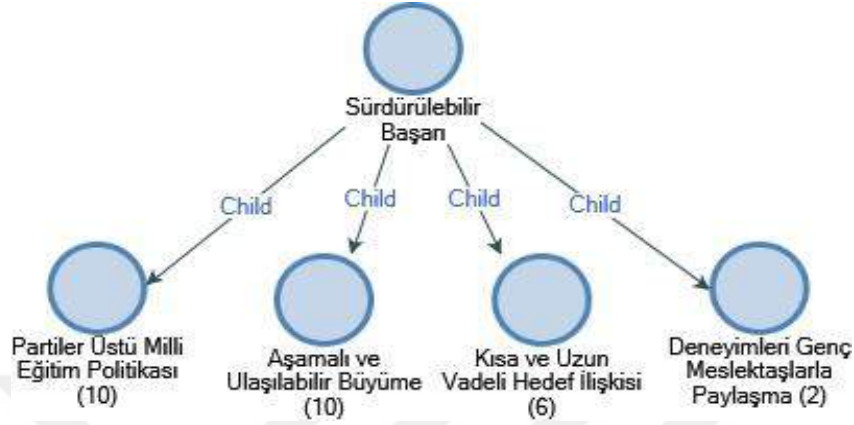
Sürdürülebilir Başarı

Child

Child

Child

Child

Partiler Üstü Milli Eğitim Politikası (10)

Aşamalı ve Ulaşılabilir Büyüme (10)

Kısa ve Uzun Vadeli Hedef İlişkisi (6)

Deneyimleri Genç Meslektaşlarla Paylaşma (2)